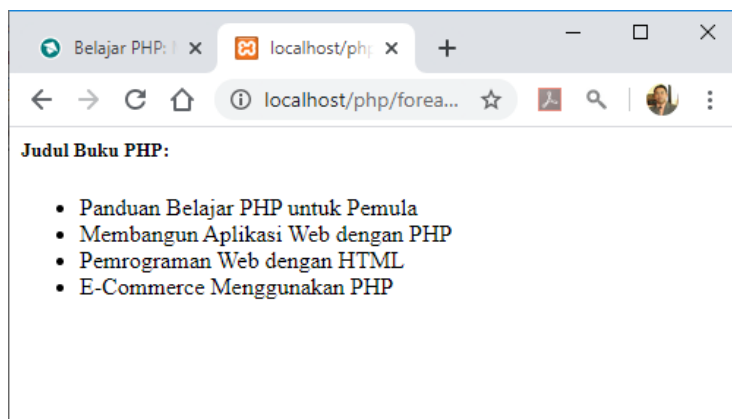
Belajar PHP: I ×
localhost/php ×
+
localhost/php/forea...

Judul Buku PHP:

- Panduan Belajar PHP untuk Pemula
- Membangun Aplikasi Web dengan PHP
- Pemrograman Web dengan HTML
- E-Commerce Menggunakan PHP